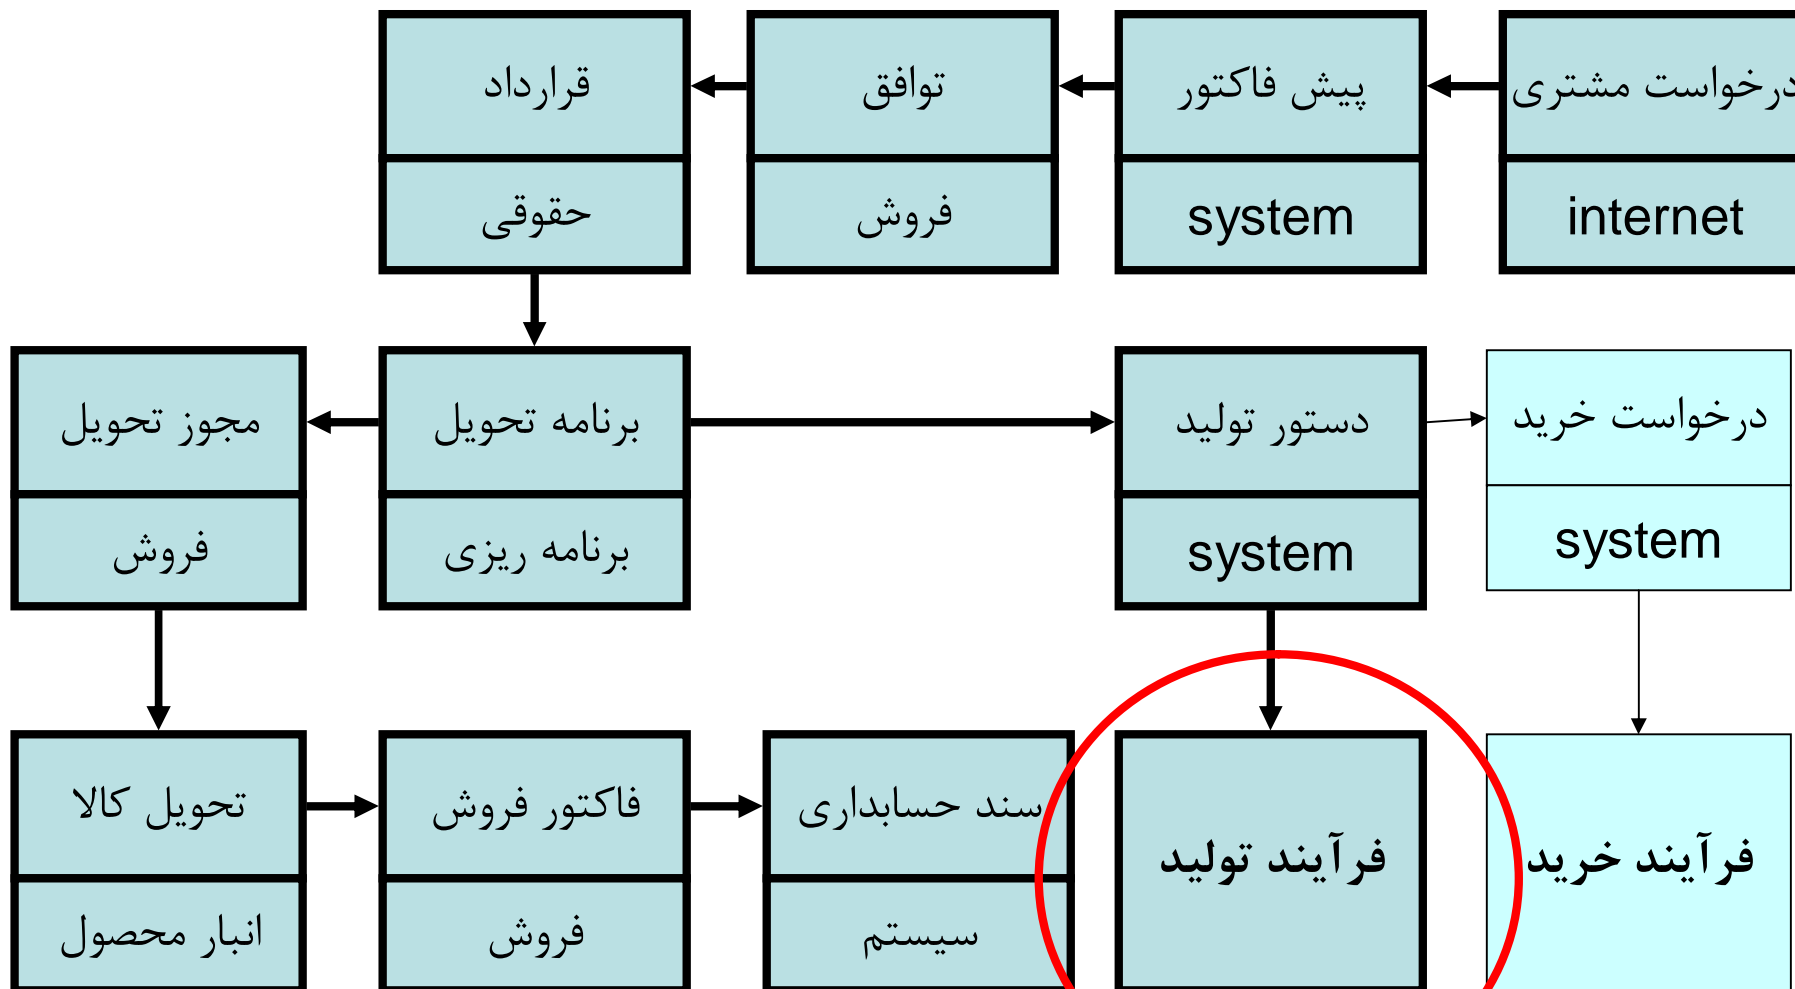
درخواست مشتری
internet

پیش فاکتور
system

توافق
فروش

قرارداد
حقوقی

درخواست خرید
system

دستور تولید
system

برنامه تحویل
برنامه ریزی

مجوز تحویل
فروش

فرآیند خرید

فرآیند تولید

سند حسابداری
سیستم

فاکتور فروش
فروش

تحویل کالا
انبار محصول